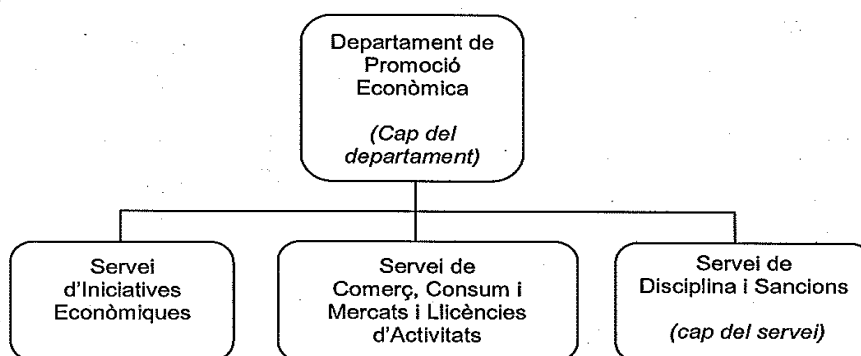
Departament de Promoció Econòmica

(Cap del departament)

Servei d'Iniciatives Econòmiques

Servei de Comerç, Consum i Mercats i Llicències d'Activitats

Servei de Disciplina i Sancions

(cap del servei)